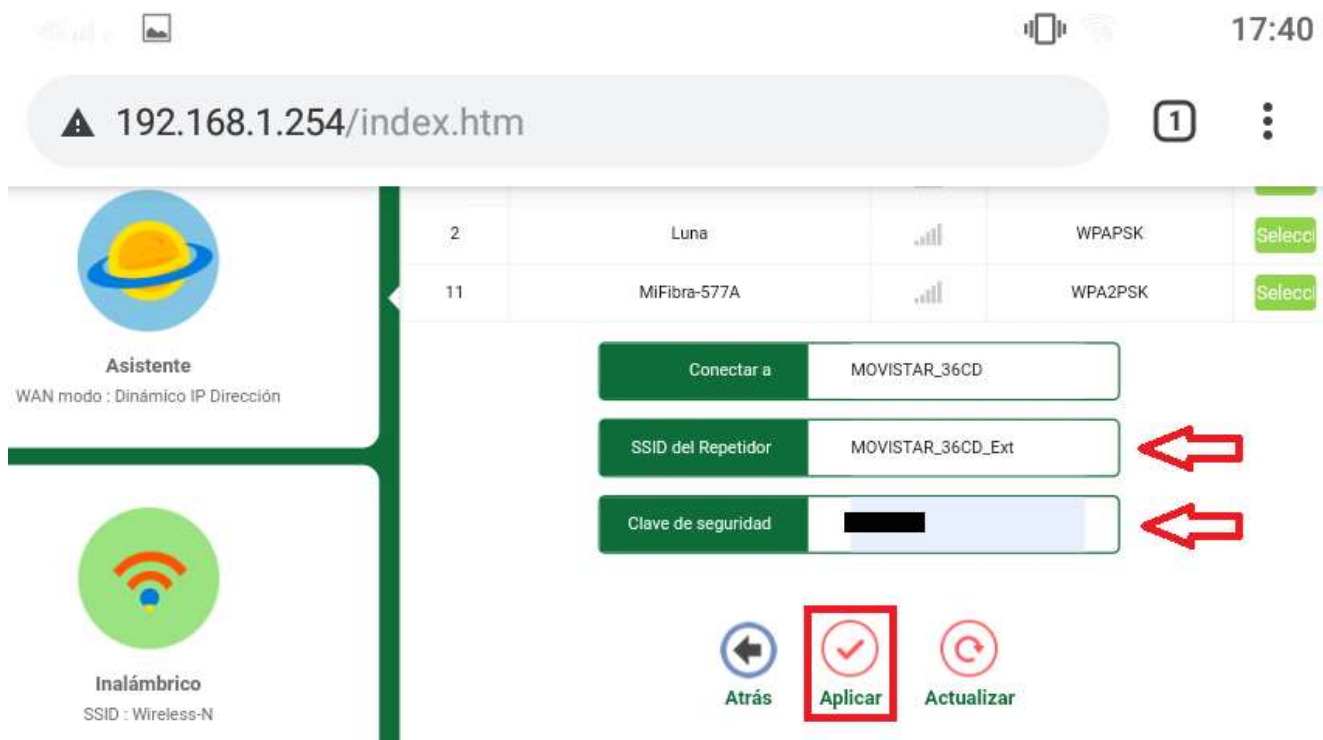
17:40

192.168.1.254/index.htm

1

Asistente
WAN modo : Dinámico IP Dirección

Inalámbrico
SSID : Wireless-N

| | | | | |
|---|---|---|---|---|
| 2 | Luna | | WPAPSK | Selecci |
| 11 | MiFibra-577A | | WPA2PSK | Selecci |

Conectar a MOVISTAR_36CD

SSID del Repetidor MOVISTAR_36CD_Ext

Clave de seguridad

Atrás Aplicar Actualizar